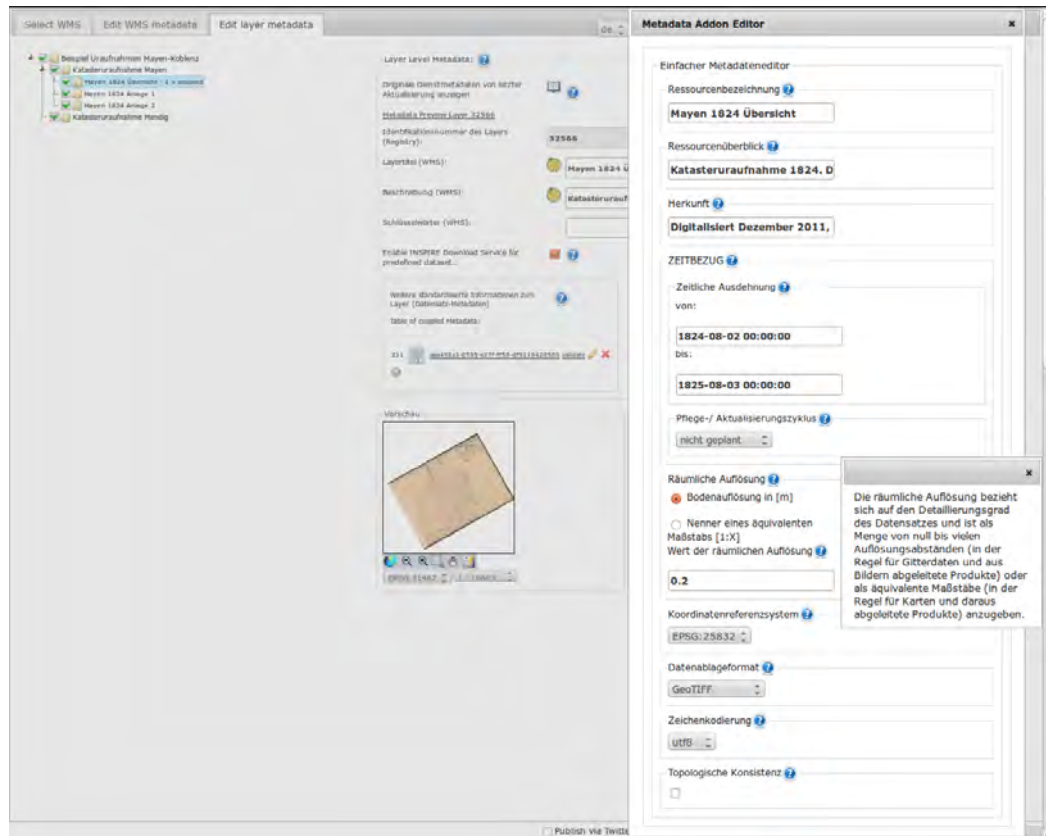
Select WMS | Edit WMS metadata | Edit layer metadata

de

Beispiel Uraufnahmen Mayen-Koblenz
Katasteruraufnahme Mayen
Mayen 1824 Übersicht - 1 x assoc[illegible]
Mayen 1824 Anlage 1
Mayen 1824 Anlage 2
Katasteruraufnahme Mendig

Layer Level Metadata:

Originale Dienstmetadaten von letzter Aktualisierung anzeigen

Metadata Preview Layer 32566

Identifikationsnummer des Layers (Registry): 32566

Layertitel (WMS): Mayen 1824 Ü

Beschreibung (WMS): Katasteruraufn

Schlüsselwörter (WMS):

Enable INSPIRE Download Service for predefined dataset

Weitere standardisierte Informationen zum Layer (Datensatz-Metadaten)

Table of coupled Metadata:

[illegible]

Vorschau

EPSG:31467 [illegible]

Publish via Twitte

Metadata Addon Editor

Einfacher Metadateneditor

Ressourcenbezeichnung
Mayen 1824 Übersicht

Ressourcenüberblick
Katasteruraufnahme 1824. D

Herkunft
Digitalisiert Dezember 2011,

ZEITBEZUG

Zeitliche Ausdehnung
von:
1824-08-02 00:00:00
bis:
1825-08-03 00:00:00

Pflege-/ Aktualisierungszyklus
nicht geplant

Räumliche Auflösung
Bodenauflösung in [m]
Nenner eines äquivalenten Maßstabs [1:X]
Wert der räumlichen Auflösung
0.2

Die räumliche Auflösung bezieht sich auf den Detaillierungsgrad des Datensatzes und ist als Menge von null bis vielen Auflösungsabständen (in der Regel für Gitterdaten und aus Bildern abgeleitete Produkte) oder als äquivalente Maßstäbe (in der Regel für Karten und daraus abgeleitete Produkte) anzugeben.

Koordinatenreferenzsystem
EPSG:25832

Datenablageformat
GeoTIFF

Zeichenkodierung
utf8

Topologische Konsistenz